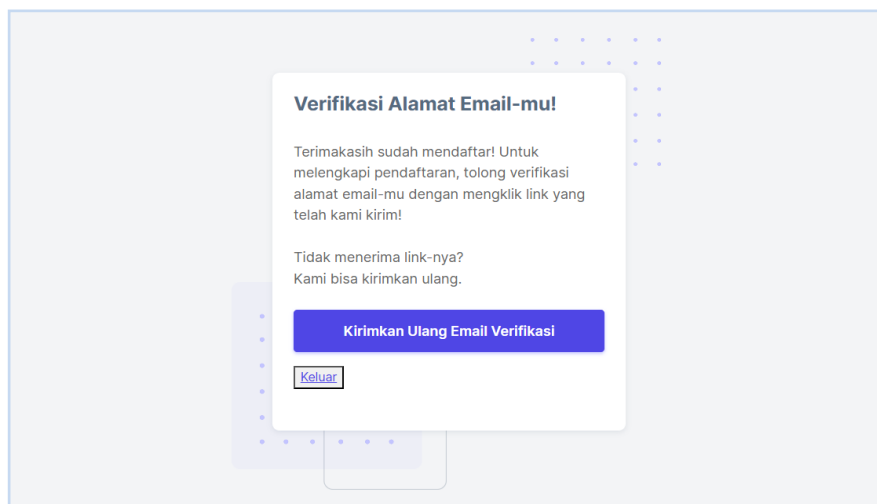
Verifikasi Alamat Email-mu!

Terimakasih sudah mendaftar! Untuk melengkapi pendaftaran, tolong verifikasi alamat email-mu dengan mengklik link yang telah kami kirim!

Tidak menerima link-nya?
Kami bisa kirimkan ulang.

Kirimkan Ulang Email Verifikasi

Keluar